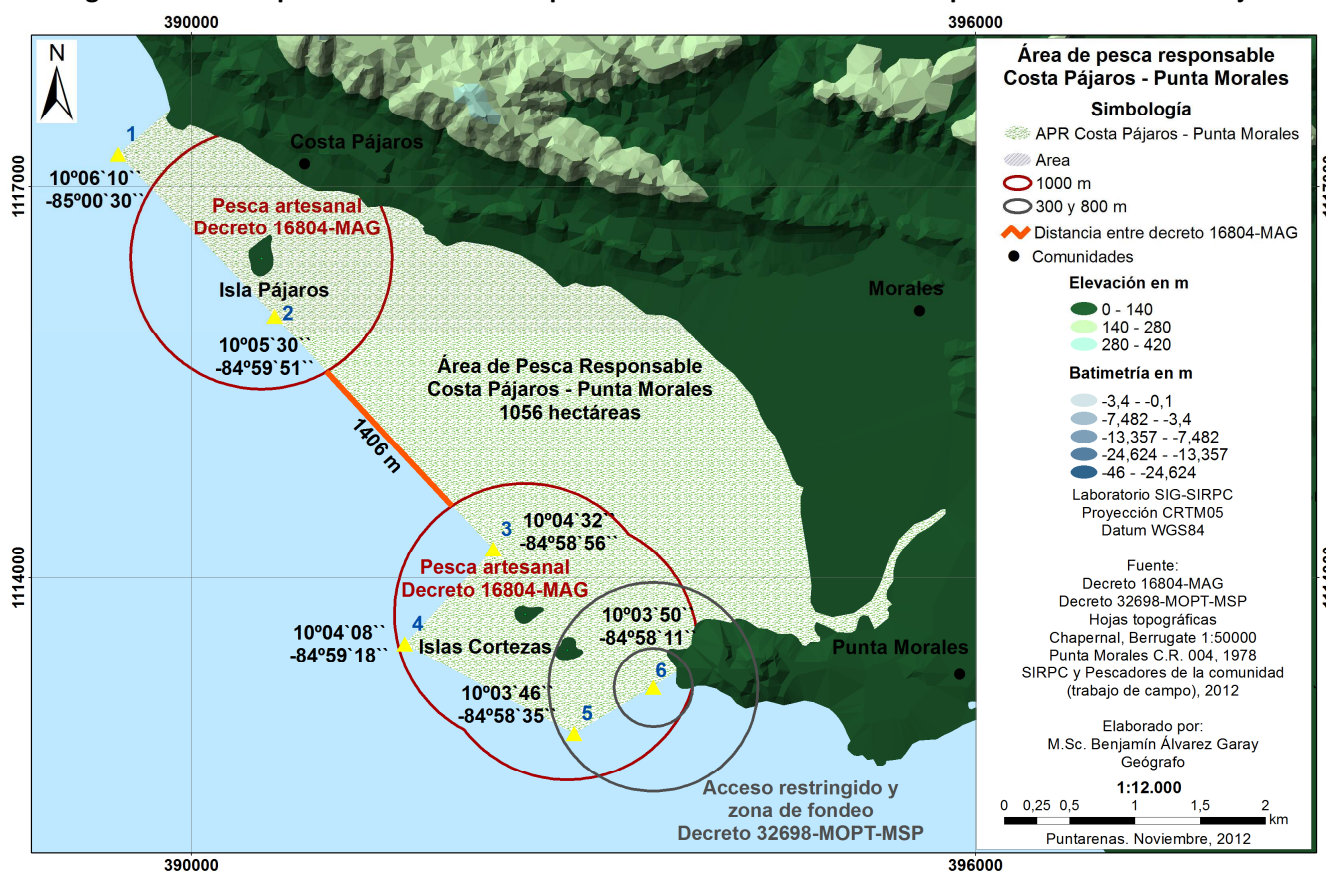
390000

396000

N

1117000

1114000

1
10º06`10``
-85º00`30``

Costa Pájaros

Pesca artesanal
Decreto 16804-MAG

Isla Pájaros

2
10º05`30``
-84º59`51``

Área de Pesca Responsable
Costa Pájaros - Punta Morales
1056 hectáreas

1406 m

3
10º04`32``
-84º58`56``

Pesca artesanal
Decreto 16804-MAG

4
10º04`08``
-84º59`18``

Islas Cortezas

10º03`50``
-84º58`11``

6

10º03`46``
-84º58`35``

5

Acceso restringido y
zona de fondeo
Decreto 32698-MOPT-MSP

Morales

Punta Morales

390000

396000

Área de pesca responsable
Costa Pájaros - Punta Morales

Simbología

APR Costa Pájaros - Punta Morales

Area

1000 m

300 y 800 m

Distancia entre decreto 16804-MAG

Comunidades

Elevación en m

0 - 140

140 - 280

280 - 420

Batimetría en m

-3,4 - -0,1

-7,482 - -3,4

-13,357 - -7,482

-24,624 - -13,357

-46 - -24,624

Laboratorio SIG-SIRPC
Proyección CRTM05
Datum WGS84

Fuente:
Decreto 16804-MAG
Decreto 32698-MOPT-MSP
Hojas topográficas
Chapernal, Berrugate 1:50000
Punta Morales C.R. 004, 1978
SIRPC y Pescadores de la comunidad
(trabajo de campo), 2012

Elaborado por:
M.Sc. Benjamín Álvarez Garay
Geógrafo

1:12.000

0 0,25 0,5 1 1,5 2
km

Puntarenas. Noviembre, 2012